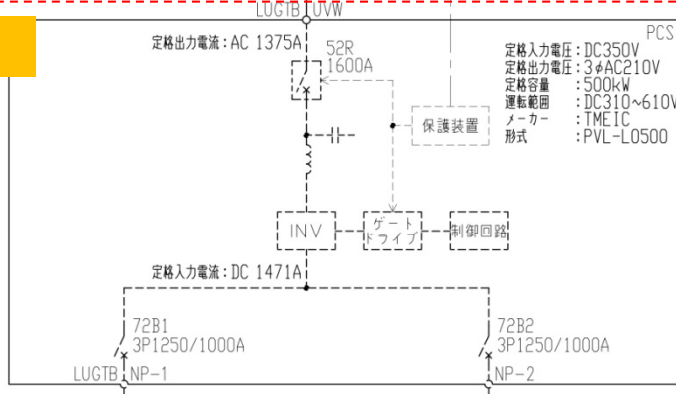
LUGTB UVW

PCS

定格出力電流：AC 1375A

52R
1600A

定格入力電圧：DC350V
定格出力電圧：3φAC210V
定格容量　：500kW
運転範囲　：DC310~610V
メーカー　：TMEIC
形式　　　：PVL-L0500

保護装置

INV

ゲート
ドライブ

制御回路

定格入力電流：DC 1471A

72B1
3P1250/1000A

72B2
3P1250/1000A

LUGTB NP-1

NP-2